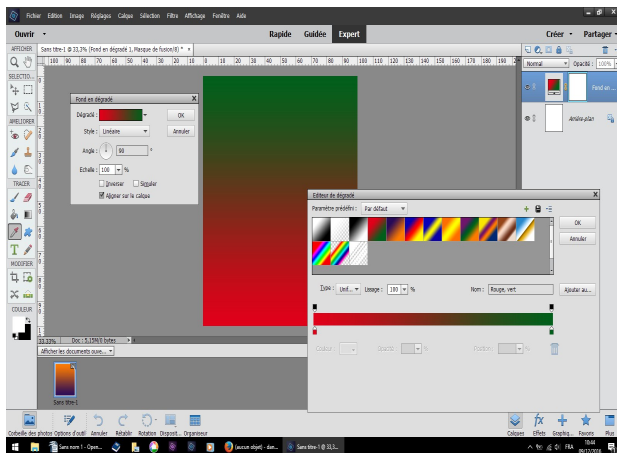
Fichier Edition Image Réglages Calque Sélection Filtre Affichage Fenêtre Aide

Ouvrir

Rapide Guidée Expert

Créer Partager

AFFICHER

Sans titre-1 @ 33,3% (Fond en dégradé 1, Masque de fusion/8) *

SÉLECTIO...

AMÉLIORER

TRACER

MODIFIER

COULEUR

Normal Opacité : 100%

Fond en ...

Arrière-plan

Fond en dégradé

Dégradé : OK

Style : Linéaire Annuler

Angle : 90 °

Echelle : 100 %

Inverser Simuler

Aligner sur le calque

Editeur de dégradé

Paramètre prédéfini : Par défaut

OK

Annuler

Type : Unif... Lissage : 100 % Nom : Rouge, vert Ajouter au...

Couleur : Source : % Position : %

33,33% Doc : 5,15M/0 bytes

Afficher les documents ouve...

Sans titre-1

Corbeille des photos Options d'outil Annuler Rétablir Rotation Disposit... Organiseur

Calques Effets Graphiq... Favoris Plus

Sans nom 1 - Open...

(aucun objet) - dan...

Sans titre-1 @ 33,3...

FRA 10:44 08/12/2016